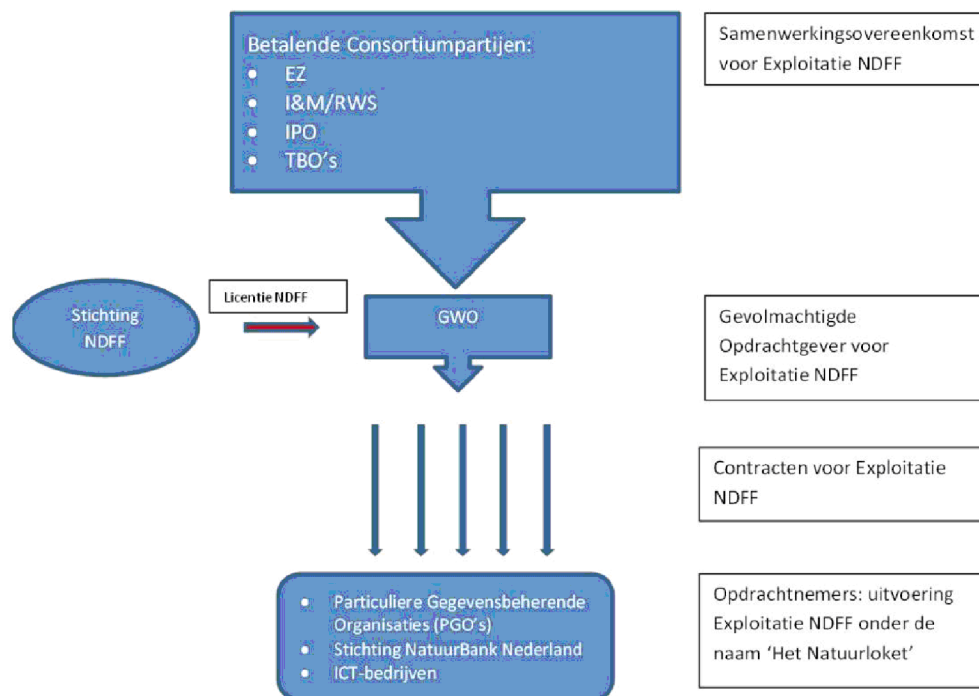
Betalende Consortiumpartijen:
- EZ
- I&M/RWS
- IPO
- TBO's

Samenwerkingsovereenkomst voor Exploitatie NDFF

Stichting NDFF

Licentie NDFF

GWO

Gevolmachtigde Opdrachtgever voor Exploitatie NDFF

Contracten voor Exploitatie NDFF

- Particuliere Gegevensbeherende Organisaties (PGO's)
- Stichting NatuurBank Nederland
- ICT-bedrijven

Opdrachtnemers: uitvoering Exploitatie NDFF onder de naam 'Het Natuurloket'